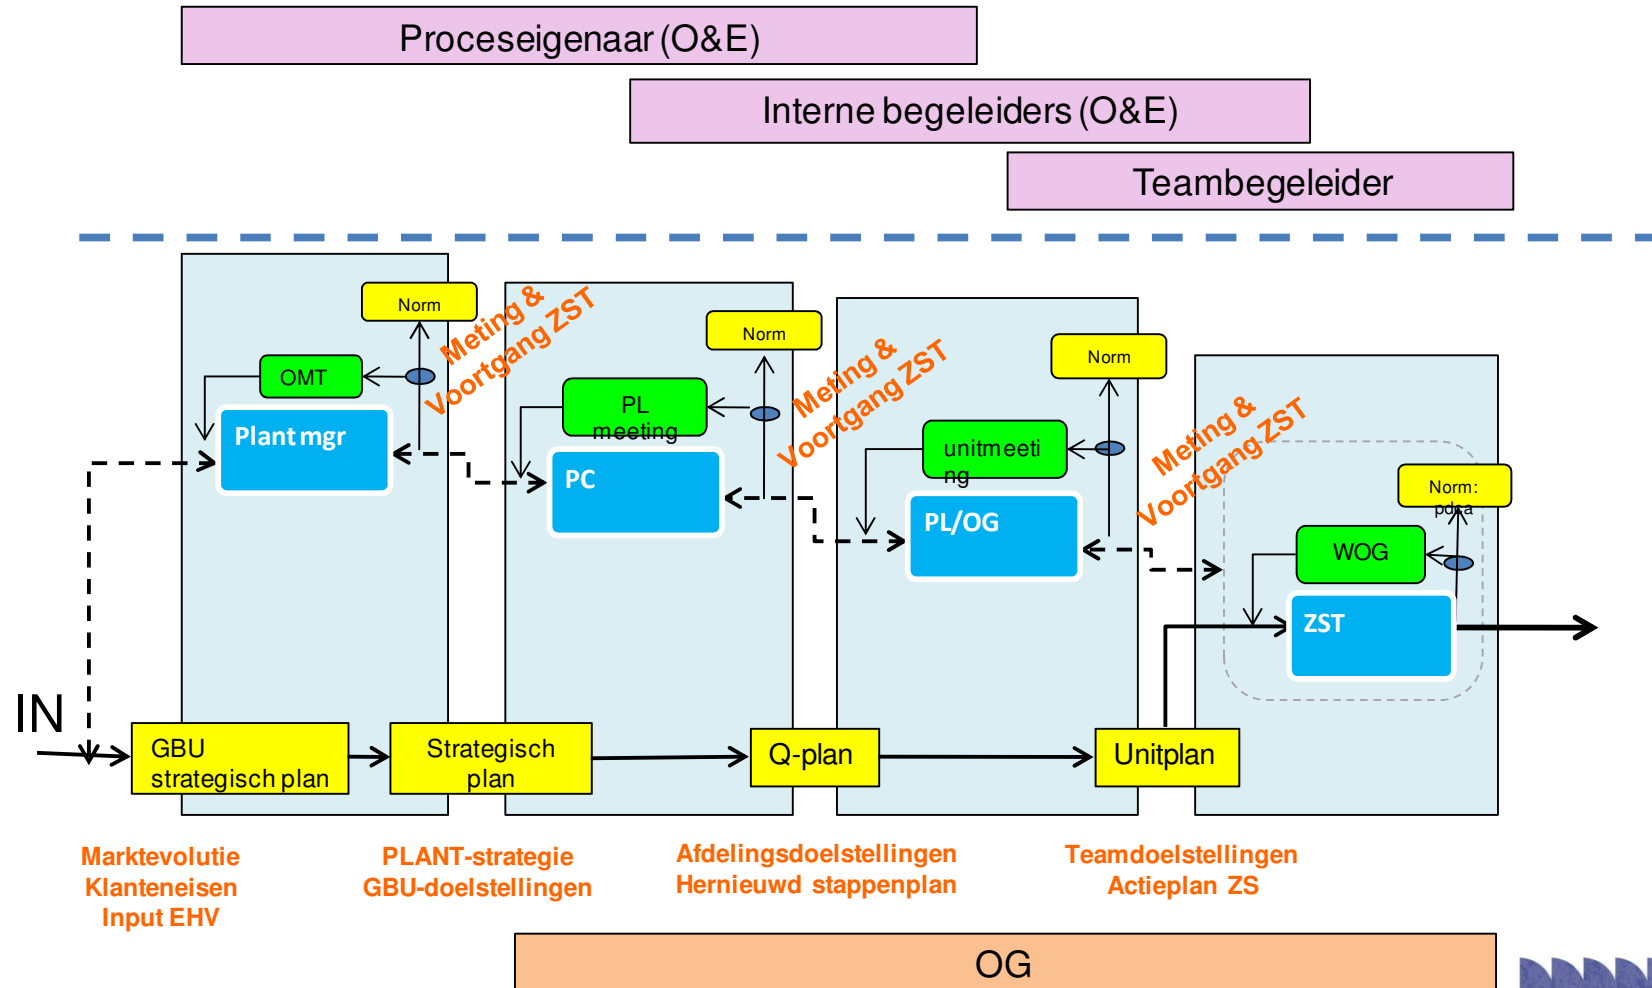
Proceseigenaar (O&E)

Interne begeleiders (O&E)

Teambegeleider

Norm

Meting & Voortgang ZST

OMT

Plant mgr

Norm

PL meeting

Meting & Voortgang ZST

PC

Norm

unitmeeting

PL/OG

Meting & Voortgang ZST

Norm: pdca

WOG

ZST

IN

GBU strategisch plan

Strategisch plan

Q-plan

Unitplan

Marktevolutie
Klanteneisen
Input EHV

PLANT-strategie
GBU-doelstellingen

Afdelingsdoelstellingen
Hernieuwd stappenplan

Teamdoelstellingen
Actieplan ZS

OG